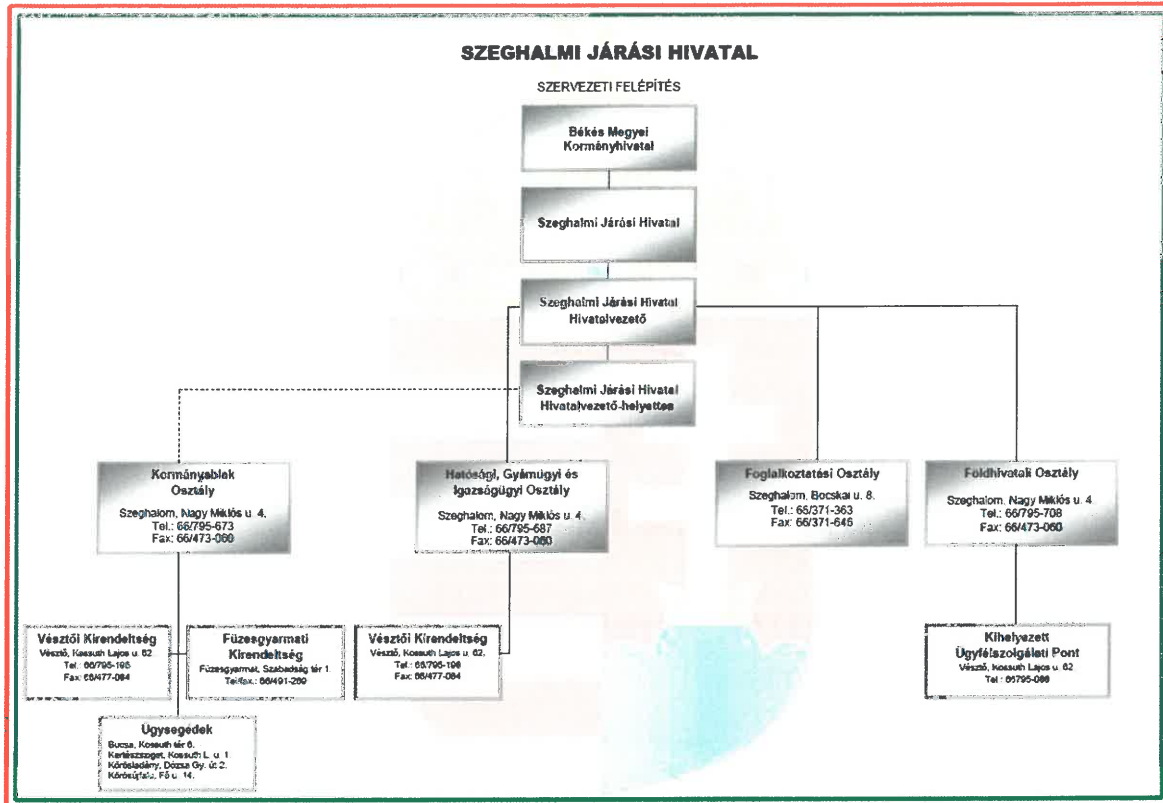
SZEGHALMI JÁRÁSI HIVATAL

SZERVEZETI FELÉPÍTÉS

Békés Megyei Kormányhivatal

Szeghalmi Járási Hivatal

Szeghalmi Járási Hivatal Hivatalvezető

Szeghalmi Járási Hivatal Hivatalvezető-helyettes

Kormányablak Osztály
Szeghalom, Nagy Miklós u. 4.
Tel.: 66/795-673
Fax: 66/473-060

Hatósági, Gyámügyi és Igazságügyi Osztály
Szeghalom, Nagy Miklós u. 4.
Tel.: 66/795-687
Fax: 66/473-060

Foglalkoztatási Osztály
Szeghalom, Bocskai u. 8.
Tel.: 66/371-363
Fax: 66/371-646

Földhivatali Osztály
Szeghalom, Nagy Miklós u. 4.
Tel.: 66/795-708
Fax: 66/473-060

Vésztői Kirendeltség
Vésztő, Kossuth Lajos u. 62.
Tel.: 66/795-196
Fax: 66/477-084

Füzesgyarmati Kirendeltség
Füzesgyarmat, Szabadság tér 1.
Tel/fax: 66/491-260

Vésztői Kirendeltség
Vésztő, Kossuth Lajos u. 62.
Tel.: 66/795-196
Fax: 66/477-084

Kihelyezett Ügyfélszolgálati Pont
Vésztő, Kossuth Lajos u. 62.
Tel.: 66/795-066

Ügysegédek
Bucsa, Kossuth tér 6.
Kertészsziget, Kossuth L. u. 1.
Körösladány, Dózsa Gy. út 2.
Körösújfalu, Fő u. 14.